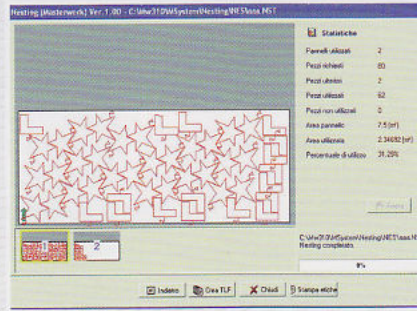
Nesting [Masterwork] Ver.1.00 - C:\Ww310W\System\Nesting\NEST\aaa.NST

Statistiche

| | |
|---|---|
| Pannelli utilizzati | 2 |
| Pezzi richiesti | 80 |
| Pezzi ultimi | 2 |
| Pezzi utilizzati | 62 |
| Pezzi non utilizzati | 0 |
| Area pannello | 7.5 [m²] |
| Area utilizzata | 2.34692 [m²] |
| Percentuale di utilizzo | 31.29% |

1
2

Rifinisci

C:\Ww310W\System\Nesting\NEST\aaa.N
Nesting completato.

0%

Indietro
Crea TLF
Chiudi
Stampa etiche